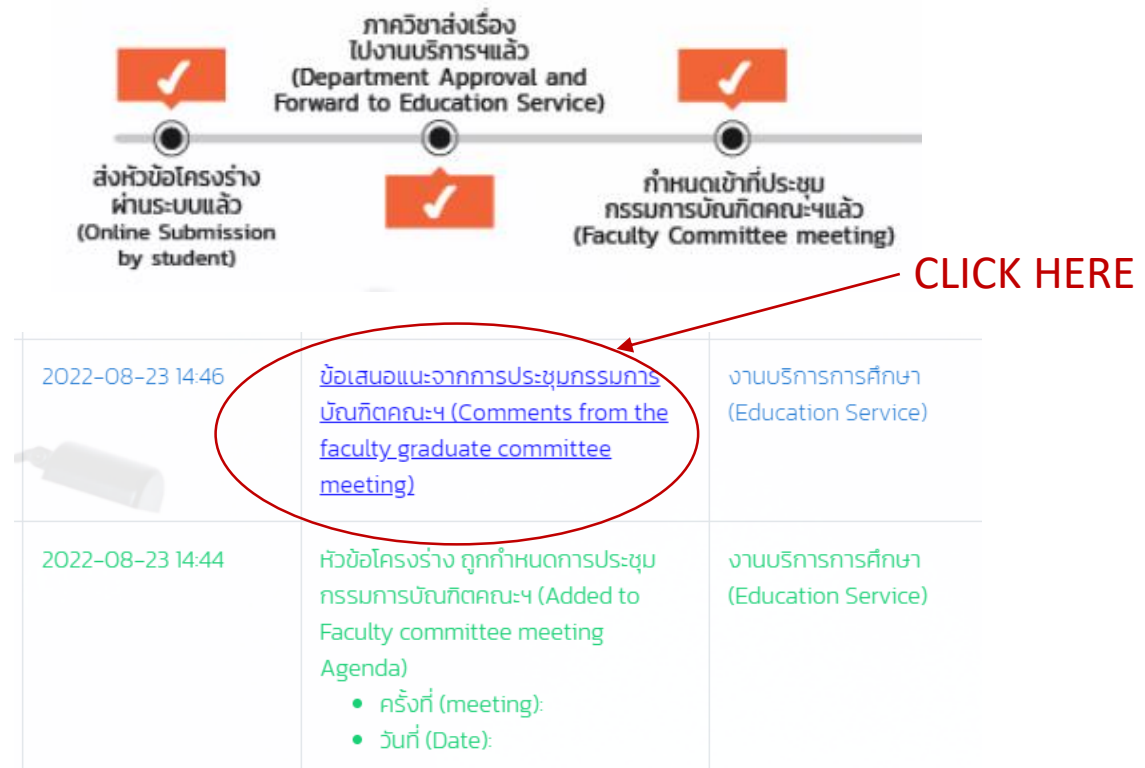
ภาควิชาส่งเรื่องไปงานบริการฯแล้ว (Department Approval and Forward to Education Service)

ส่งหัวข้อโครงร่างผ่านระบบแล้ว (Online Submission by student)

กำหนดเข้าที่ประชุมกรรมการบัณฑิตคณะฯแล้ว (Faculty Committee meeting)

CLICK HERE

| | | |
|---|---|---|
| 2022-08-23 14:46 | ข้อเสนอแนะจากการประชุมกรรมการบัณฑิตคณะฯ (Comments from the faculty graduate committee meeting) | งานบริการการศึกษา (Education Service) |
| 2022-08-23 14:44 | หัวข้อโครงร่าง ถูกกำหนดการประชุมกรรมการบัณฑิตคณะฯ (Added to Faculty committee meeting Agenda) • ครั้งที่ (meeting): • วันที่ (Date): | งานบริการการศึกษา (Education Service) |